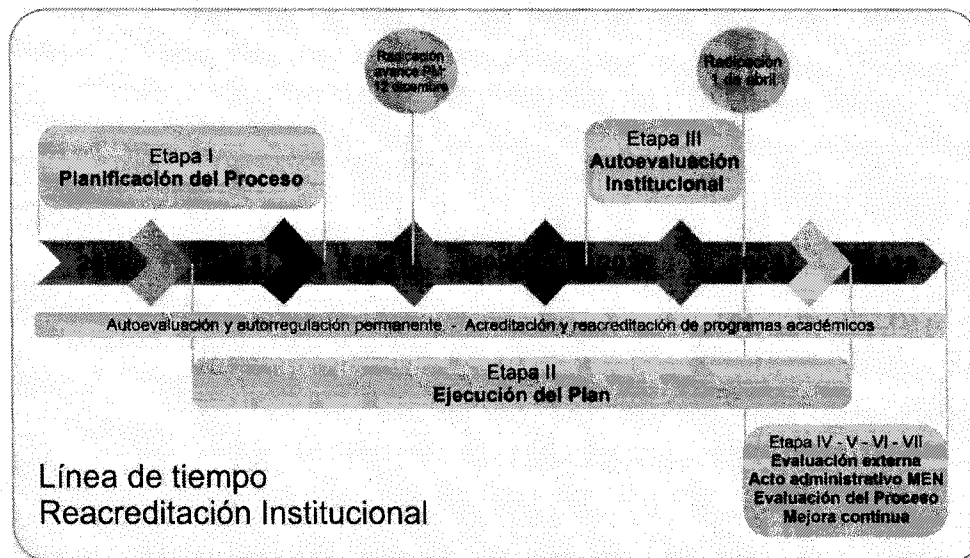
Radicación avance PM 12 diciembre

Radicación 1 de abril

Etapa I
Planificación del Proceso

Etapa III
Autoevaluación Institucional

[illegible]

Autoevaluación y autorregulación permanente - Acreditación y reacreditación de programas académicos

Etapa II
Ejecución del Plan

Etapa IV - V - VI - VII
Evaluación externa
Acto administrativo MEN
Evaluación del Proceso
Mejora continua

Línea de tiempo
Reacreditación Institucional